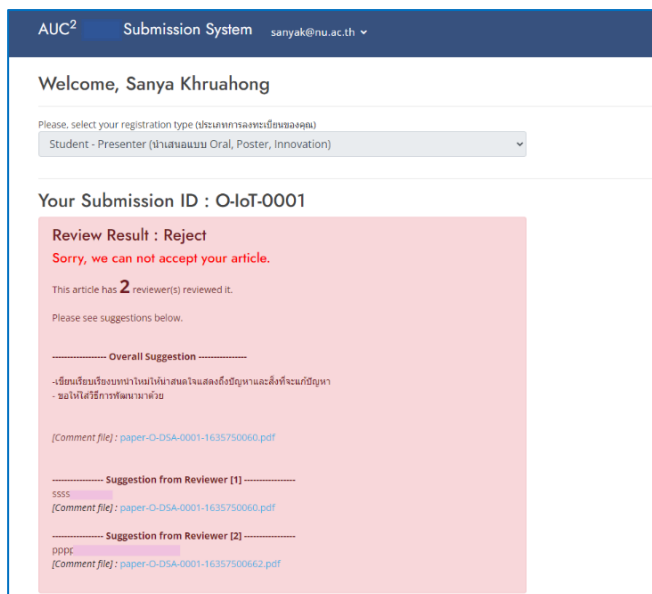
AUC$^2$ Submission System sanyak@nu.ac.th

Welcome, Sanya Khruahong

Please, select your registration type (ประเภทการลงทะเบียนของคุณ)

Student - Presenter (นำเสนอแบบ Oral, Poster, Innovation)

Your Submission ID : O-IoT-0001

Review Result : Reject

Sorry, we can not accept your article.

This article has 2 reviewer(s) reviewed it.

Please see suggestions below.

---------------- Overall Suggestion ----------------

-เขียนเรียบเรียงบทนำใหม่ให้น่าสนใจแสดงถึงปัญหาและสิ่งที่จะแก้ปัญหา
- ขอให้ใส่วิธีการพัฒนามาด้วย

[Comment file] : paper-O-DSA-0001-1635750060.pdf

---------------- Suggestion from Reviewer [1] ----------------
ssss
[Comment file] : paper-O-DSA-0001-1635750060.pdf

---------------- Suggestion from Reviewer [2] ----------------
pppp
[Comment file] : paper-O-DSA-0001-16357500662.pdf